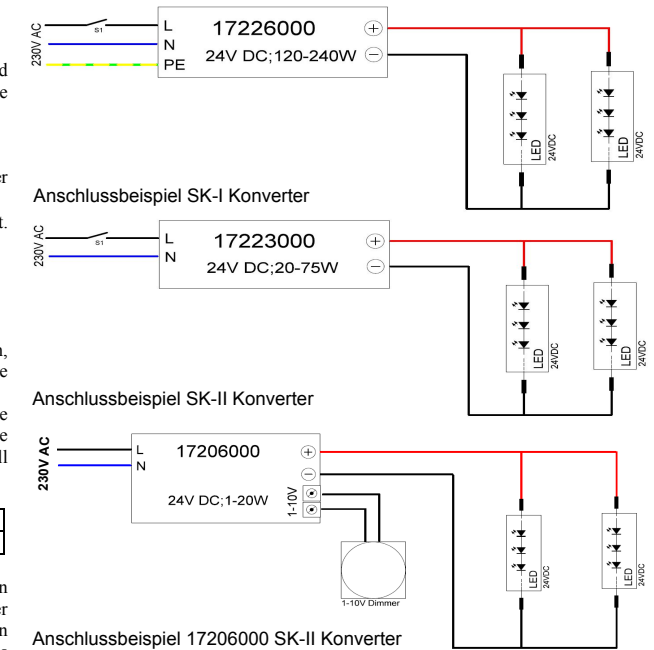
230V AC
S1
L
N
PE
17226000
24V DC;120-240W
+
−
LED 24VDC
LED 24VDC

Anschlussbeispiel SK-I Konverter

230V AC
S1
L
N
17223000
24V DC;20-75W
+
−
LED 24VDC
LED 24VDC

Anschlussbeispiel SK-II Konverter

230V AC
L
N
17206000
24V DC;1-20W
1-10V
+
−
1-10V Dimmer
LED 24VDC
LED 24VDC

Anschlussbeispiel 17206000 SK-II Konverter